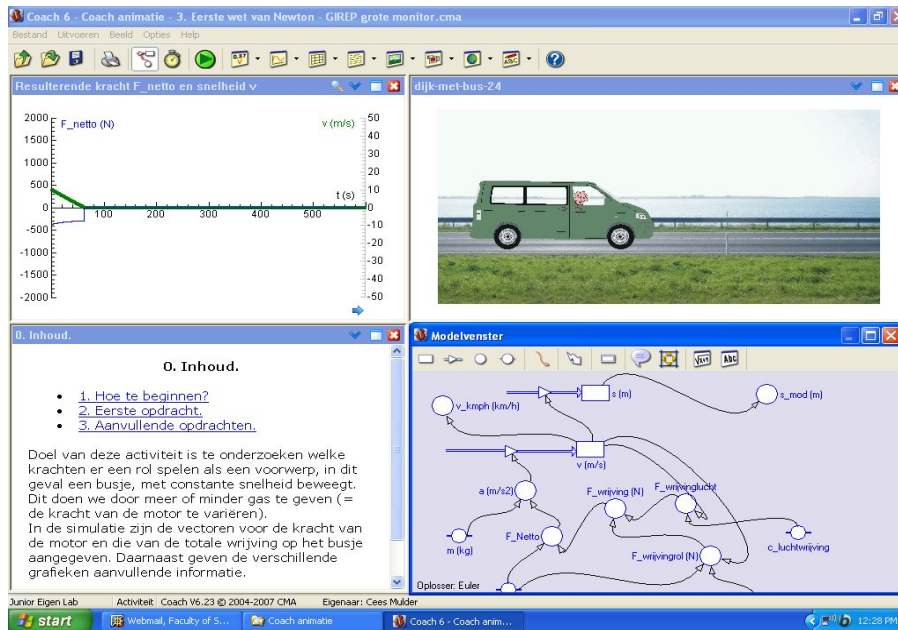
Coach 6 - Coach animatie - 3. Eerste wet van Newton - GIREP grote monitor.cma

Bestand Uitvoeren Beeld Opties Help

Resulterende kracht F_netto en snelheid

2000
F_netto (N)
1500
1000
500
0
-500
-1000
-1500
-2000

v (m/s)
50
40
30
20
10
0
-10
-20
-30
-40
-50

t (s)
100 200 300 400 500

dijk-met-bus-24

0. Inhoud.

0. Inhoud.

- 1. Hoe te beginnen?
- 2. Eerste opdracht.
- 3. Aanvullende opdrachten.

Doel van deze activiteit is te onderzoeken welke krachten er een rol spelen als een voorwerp, in dit geval een busje, met constante snelheid beweegt. Dit doen we door meer of minder gas te geven (= de kracht van de motor te variëren).
In de simulatie zijn de vectoren voor de kracht van de motor en die van de totale wrijving op het busje aangegeven. Daarnaast geven de verschillende grafieken aanvullende informatie.

Modelvenster

s (m)
s_mod (m)
v_kmph (km/h)
v (m/s)
a (m/s2)
F_wrijving (N)
F_wrijvinglucht
F_Netto
m (kg)
c_luchtwrijving
F_wrijvingrol (N)

Oplosser: Euler

Junior Eigen Lab | Activiteit | Coach V6.23 © 2004-2007 CMA | Eigenaar: Cees Mulder

start | Webmail, Faculty of S... | Coach animatie | Coach 6 - Coach anim... | 12:28 PM